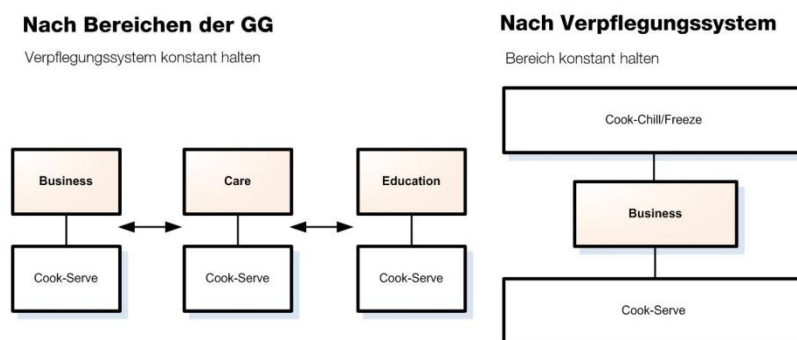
Nach Bereichen der GG

Verpflegungssystem konstant halten

Business

Cook-Serve

Care

Cook-Serve

Education

Cook-Serve

Nach Verpflegungssystem

Bereich konstant halten

Cook-Chill/Freeze

Business

Cook-Serve